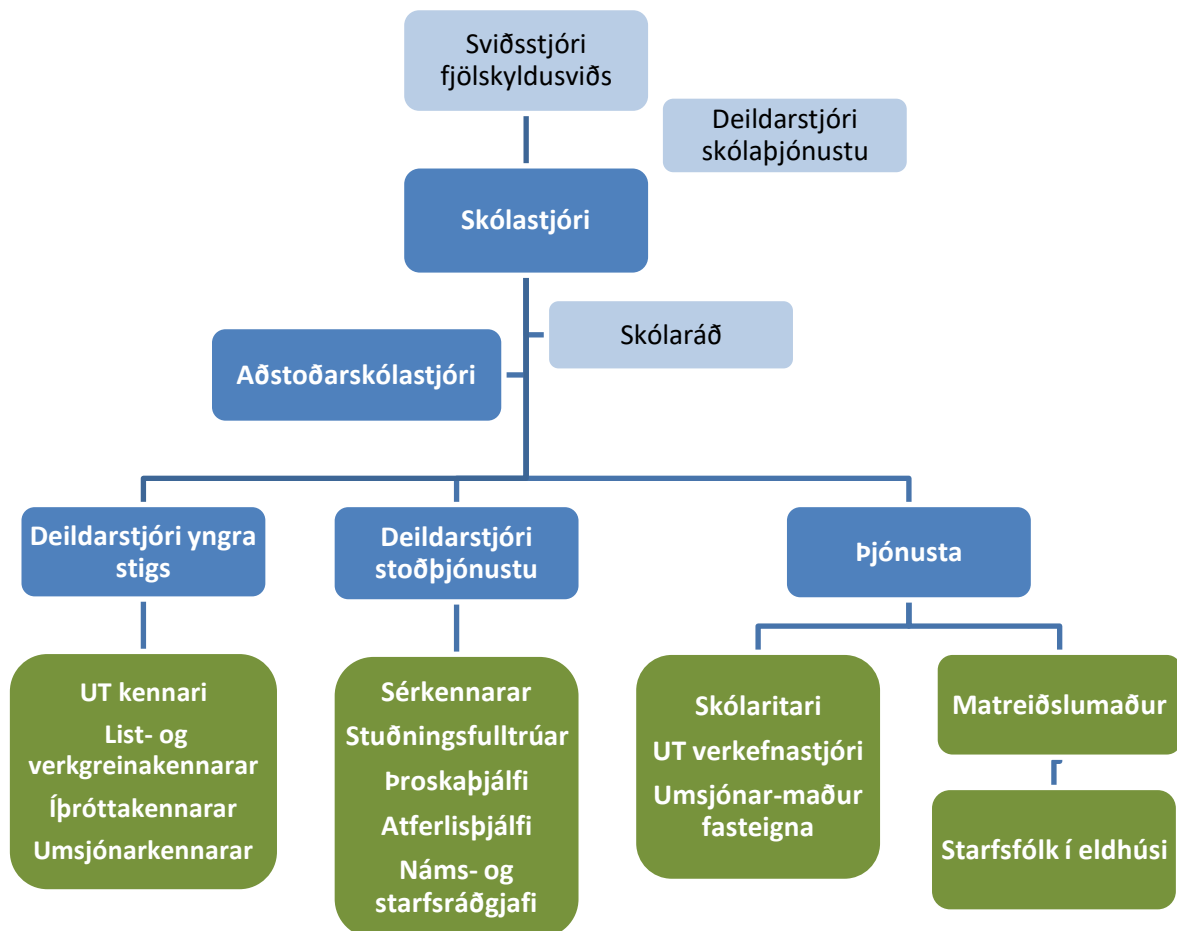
Sviðsstjóri fjölskyldusviðs

Deildarstjóri skólaþjónustu

Skólastjóri

Skólaráð

Aðstoðarskólastjóri

Deildarstjóri yngra stigs

Deildarstjóri stoðþjónustu

Þjónusta

UT kennari
List- og verkgreinakennarar
Íþróttakennarar
Umsjónarkennarar

Sérkennarar
Stuðningsfulltrúar
Þroskaþjálfi
Atferlisþjálfi
Náms- og starfsráðgjafi

Skólaritari
UT verkefnastjóri
Umsjónar-maður fasteigna

Matreiðslumaður

Starfsfólk í eldhúsi